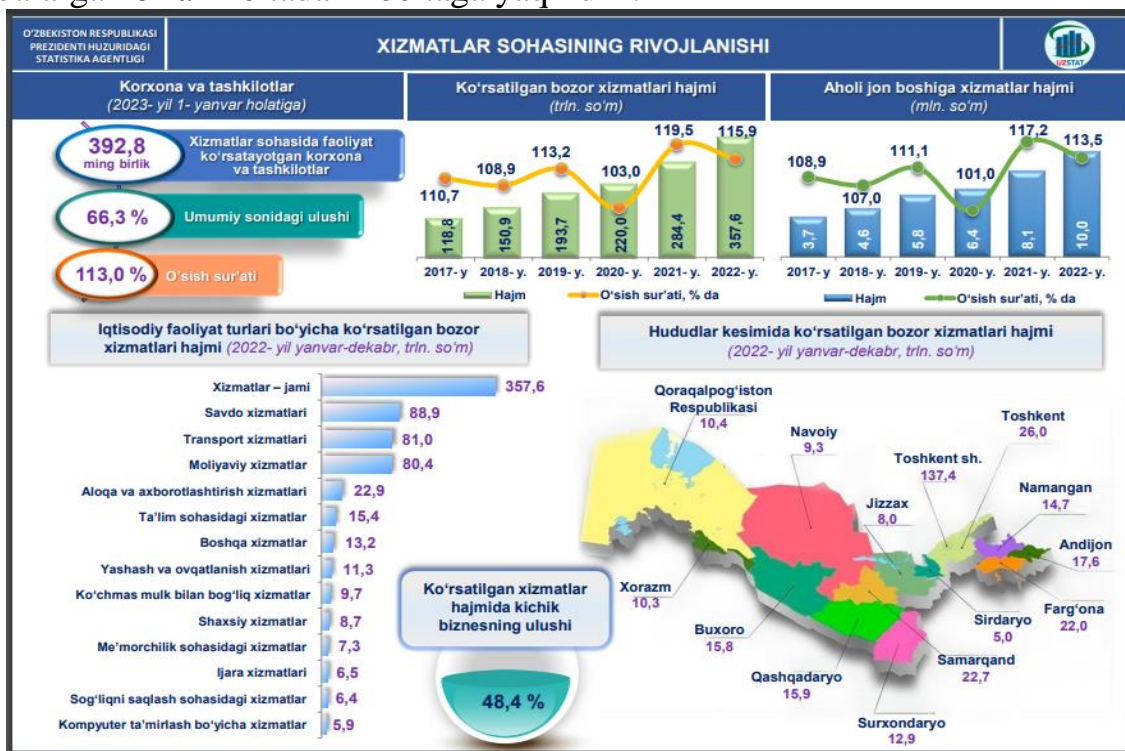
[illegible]

O'ZBEKISTON RESPUBLIKASI PREZIDENTI HUZURIDAGI STATISTIKA AGENTLIGI

XIZMATLAR SOHASINING RIVOJLANISHI

UZSTAT

Korxona va tashkilotlar
(2023- yil 1- yanvar holatiga)

392,8 ming birlik
Xizmatlar sohasida faoliyat ko'rsatayotgan korxona va tashkilotlar

66,3 %
Umumiy sonidagi ulushi

113,0 %
O'sish sur'ati

Ko'rsatilgan bozor xizmatlari hajmi
(trln. so'm)

110,7
108,9
113,2
103,0
119,5
115,9
118,8
150,9
193,7
220,0
284,4
357,6
2017- y
2018- y.
2019- y.
2020- y.
2021- y.
2022- y.
Hajm
O'sish sur'ati, % da

Aholi jon boshiga xizmatlar hajmi
(mln. so'm)

108,9
107,0
111,1
101,0
117,2
113,5
3,7
4,6
5,8
6,4
8,1
10,0
2017- y
2018- y.
2019- y.
2020- y.
2021- y.
2022- y.
Hajm
O'sish sur'ati, % da

Iqtisodiy faoliyat turlari bo'yicha ko'rsatilgan bozor xizmatlari hajmi (2022- yil yanvar-dekabr, trln. so'm)

Xizmatlar – jami 357,6
Savdo xizmatlari 88,9
Transport xizmatlari 81,0
Moliyaviy xizmatlar 80,4
Aloqa va axborotlashtirish xizmatlari 22,9
Ta'lim sohasidagi xizmatlar 15,4
Boshqa xizmatlar 13,2
Yashash va ovqatlanish xizmatlari 11,3
Ko'chmas mulk bilan bog'liq xizmatlar 9,7
Shaxsiy xizmatlar 8,7
Me'morchilik sohasidagi xizmatlar 7,3
Ijara xizmatlari 6,5
Sog'liqni saqlash sohasidagi xizmatlar 6,4
Kompyuter ta'mirlash bo'yicha xizmatlar 5,9

Ko'rsatilgan xizmatlar hajmida kichik biznesning ulushi

48,4 %

Hududlar kesimida ko'rsatilgan bozor xizmatlari hajmi
(2022- yil yanvar-dekabr, trln. so'm)

Qoraqalpog'iston Respublikasi 10,4
Navoiy 9,3
Toshkent 26,0
Toshkent sh. 137,4
Namangan 14,7
Jizzax 8,0
Andijon 17,6
Xorazm 10,3
Sirdaryo 5,0
Farg'ona 22,0
Buxoro 15,8
Samarqand 22,7
Qashqadaryo 15,9
Surxondaryo 12,9